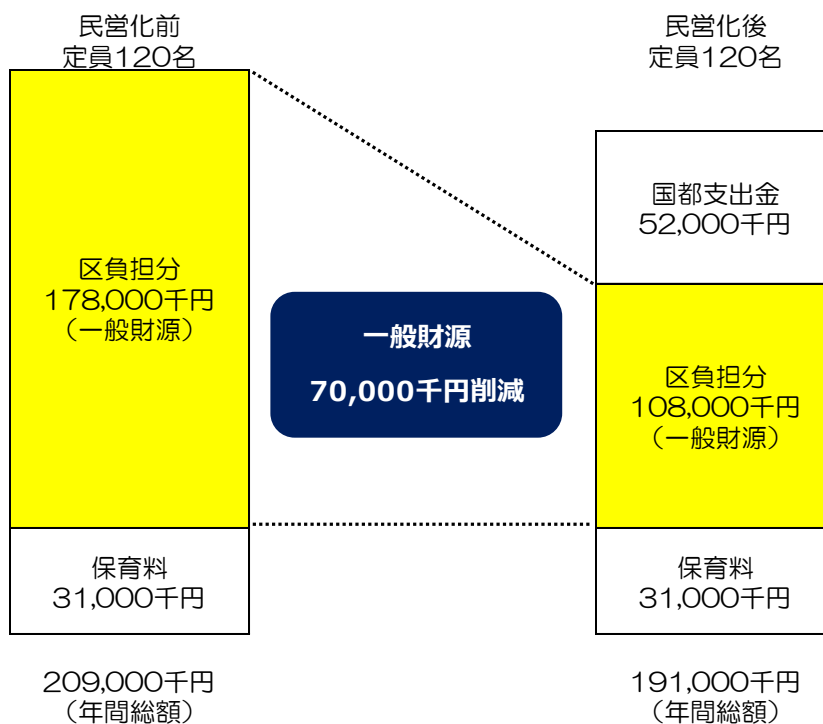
民営化前
定員120名

区負担分
178,000千円
（一般財源）

保育料
31,000千円

209,000千円
（年間総額）

一般財源
70,000千円削減

民営化後
定員120名

国都支出金
52,000千円

区負担分
108,000千円
（一般財源）

保育料
31,000千円

191,000千円
（年間総額）